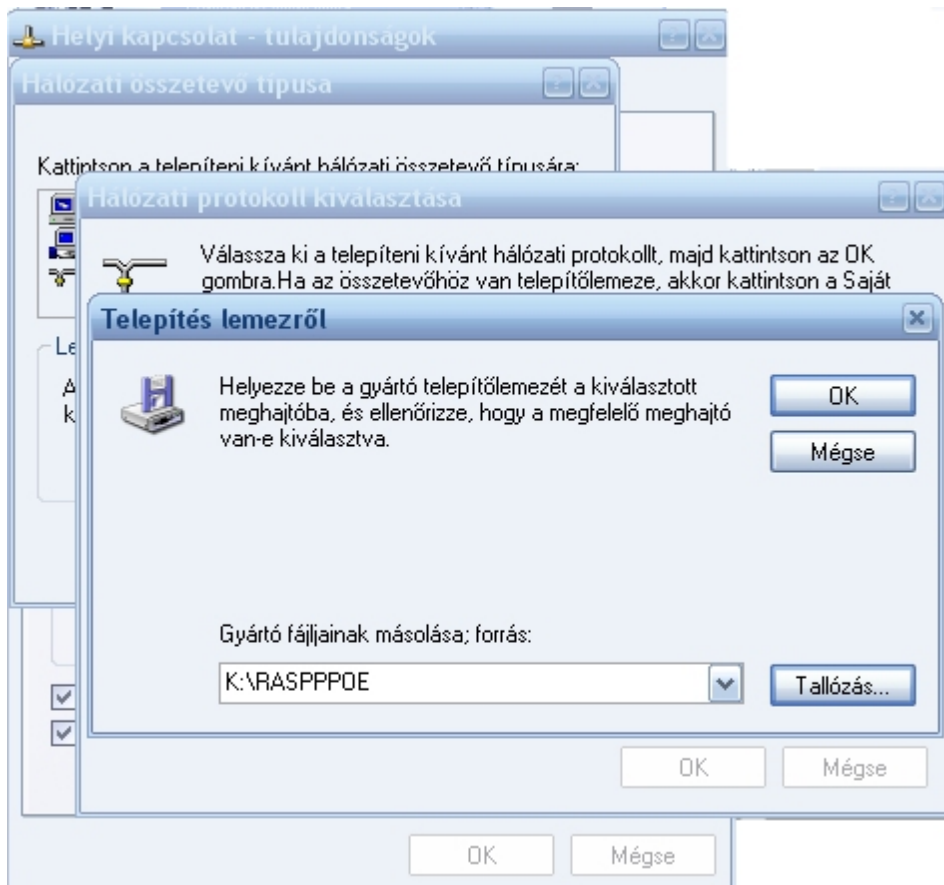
Helyi kapcsolat - tulajdonságok

Hálózati összetevő típusa

Kattintson a telepíteni kívánt hálózati összetevő típusára:

Hálózati protokoll kiválasztása

Válassza ki a telepíteni kívánt hálózati protokollt, majd kattintson az OK gombra.Ha az összetevőhöz van telepítőlemeze, akkor kattintson a Saját

Le

A

k

Telepítés lemezről

Helyezze be a gyártó telepítőlemezét a kiválasztott meghajtóba, és ellenőrizze, hogy a megfelelő meghajtó van-e kiválasztva.

OK

Mégse

Gyártó fájljainak másolása; forrás:

K:\RASPPPOE

Tallózás...

OK

Mégse

OK

Mégse